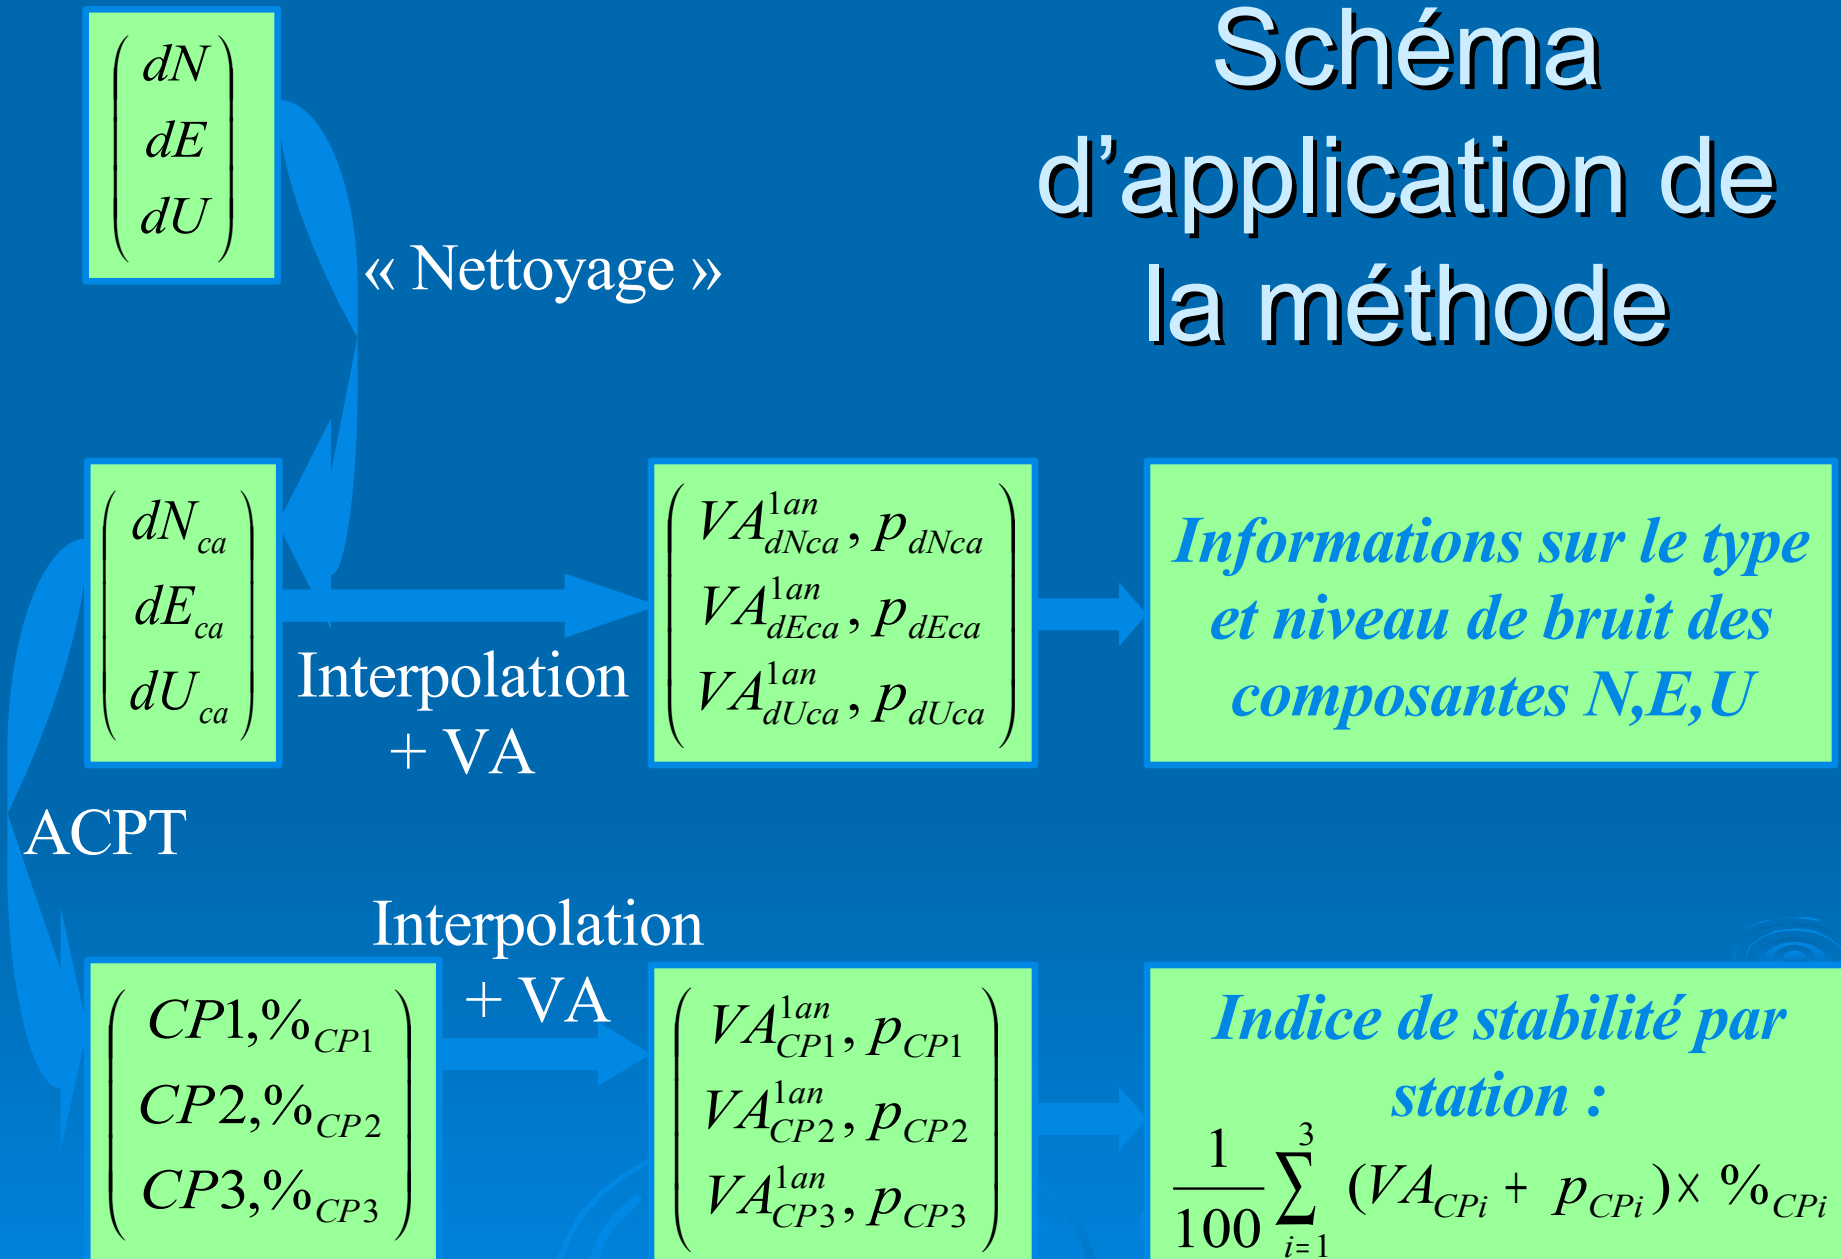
Schéma d'application de la méthode

$\begin{pmatrix} dN \\ dE \\ dU \end{pmatrix}$

« Nettoyage »

$\begin{pmatrix} dN_{ca} \\ dE_{ca} \\ dU_{ca} \end{pmatrix}$

Interpolation + VA

$\begin{pmatrix} VA_{dNca}^{1an}, p_{dNca} \\ VA_{dEca}^{1an}, p_{dEca} \\ VA_{dUca}^{1an}, p_{dUca} \end{pmatrix}$

Informations sur le type et niveau de bruit des composantes N,E,U

ACPT

Interpolation + VA

$\begin{pmatrix} CP1,\%_{CP1} \\ CP2,\%_{CP2} \\ CP3,\%_{CP3} \end{pmatrix}$

$\begin{pmatrix} VA_{CP1}^{1an}, p_{CP1} \\ VA_{CP2}^{1an}, p_{CP2} \\ VA_{CP3}^{1an}, p_{CP3} \end{pmatrix}$

Indice de stabilité par station :

$\frac{1}{100}\sum_{i=1}^{3}(VA_{CPi} + p_{CPi}) \times \%_{CPi}$